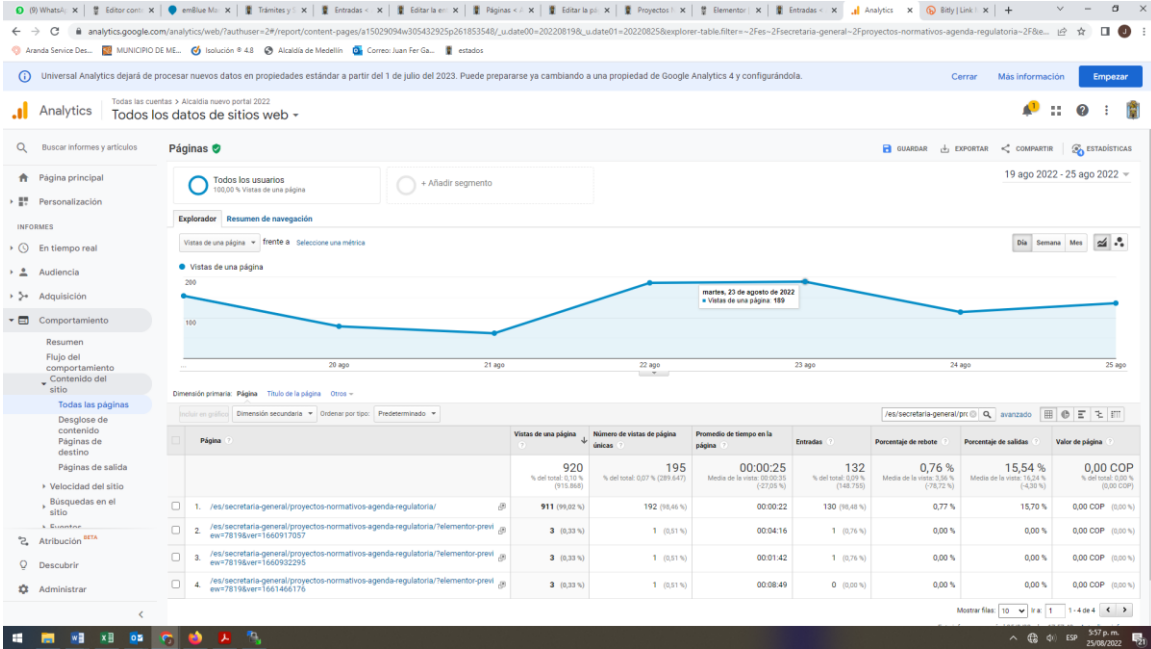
(9) WhatsA | Editor conte | emBlue Ma | Trámites y | Entradas | Editar la en | Páginas < | Editar la pá | Proyectos | Elementor | Entradas | Analytics | Bitly | Link | +

analytics.google.com/analytics/web/?authuser=2#/report/content-pages/a15029094w305432925p261853548/_u.date00=20220819&_u.date01=20220825&explorer-table.filter=~2Fes~2Fsecretaria-general~2Fproyectos-normativos-agenda-regulatoria~2F&e...

Aranda Service Des... | MUNICIPIO DE ME... | Isolución ® 4.8 | Alcaldía de Medellín | Correo: Juan Fer Ga... | estados

Universal Analytics dejará de procesar nuevos datos en propiedades estándar a partir del 1 de julio del 2023. Puede prepararse ya cambiando a una propiedad de Google Analytics 4 y configurándola. Cerrar Más información Empezar

Analytics Todas las cuentas > Alcaldía nuevo portal 2022
Todos los datos de sitios web

Buscar informes y artículos
Página principal
Personalización
INFORMES
En tiempo real
Audiencia
Adquisición
Comportamiento
Resumen
Flujo del comportamiento
Contenido del sitio
Todas las páginas
Desglose de contenido
Páginas de destino
Páginas de salida
Velocidad del sitio
Búsquedas en el sitio
Eventos
Atribución BETA
Descubrir
Administrar

Páginas
GUARDAR EXPORTAR COMPARTIR ESTADÍSTICAS

Todos los usuarios
100,00 % Vistas de una página
+ Añadir segmento

19 ago 2022 - 25 ago 2022

Explorador Resumen de navegación

Vistas de una página frente a Seleccione una métrica
Día Semana Mes

Vistas de una página
200
100
martes, 23 de agosto de 2022
Vistas de una página: 189
20 ago 21 ago 22 ago 23 ago 24 ago 25 ago

Dimensión primaria: Página Título de la página Otros

Incluir en gráfico Dimensión secundaria Ordenar por tipo: Predeterminado
/es/secretaria-general/pro avanzado

| | Página | Vistas de una página | Número de vistas de página únicas | Promedio de tiempo en la página | Entradas | Porcentaje de rebote | Porcentaje de salidas | Valor de página |
|---|---|---|---|---|---|---|---|---|
| | | 920 % del total: 0,10 % (915.868) | 195 % del total: 0,07 % (289.647) | 00:00:25 Media de la vista: 00:00:35 (-27,05 %) | 132 % del total: 0,09 % (148.755) | 0,76 % Media de la vista: 3,56 % (-78,72 %) | 15,54 % Media de la vista: 16,24 % (-4,30 %) | 0,00 COP % del total: 0,00 % (0,00 COP) |
| 1. | /es/secretaria-general/proyectos-normativos-agenda-regulatoria/ | 911 (99,02 %) | 192 (98,46 %) | 00:00:22 | 130 (98,48 %) | 0,77 % | 15,70 % | 0,00 COP (0,00 %) |
| 2. | /es/secretaria-general/proyectos-normativos-agenda-regulatoria/?elementor-preview=7819&ver=1660917057 | 3 (0,33 %) | 1 (0,51 %) | 00:04:16 | 1 (0,76 %) | 0,00 % | 0,00 % | 0,00 COP (0,00 %) |
| 3. | /es/secretaria-general/proyectos-normativos-agenda-regulatoria/?elementor-preview=7819&ver=1660932295 | 3 (0,33 %) | 1 (0,51 %) | 00:01:42 | 1 (0,76 %) | 0,00 % | 0,00 % | 0,00 COP (0,00 %) |
| 4. | /es/secretaria-general/proyectos-normativos-agenda-regulatoria/?elementor-preview=7819&ver=1661466176 | 3 (0,33 %) | 1 (0,51 %) | 00:08:49 | 0 (0,00 %) | 0,00 % | 0,00 % | 0,00 COP (0,00 %) |

Mostrar filas: 10 Ir a: 1 1 - 4 de 4

ESP 5:57 p. m. 25/08/2022